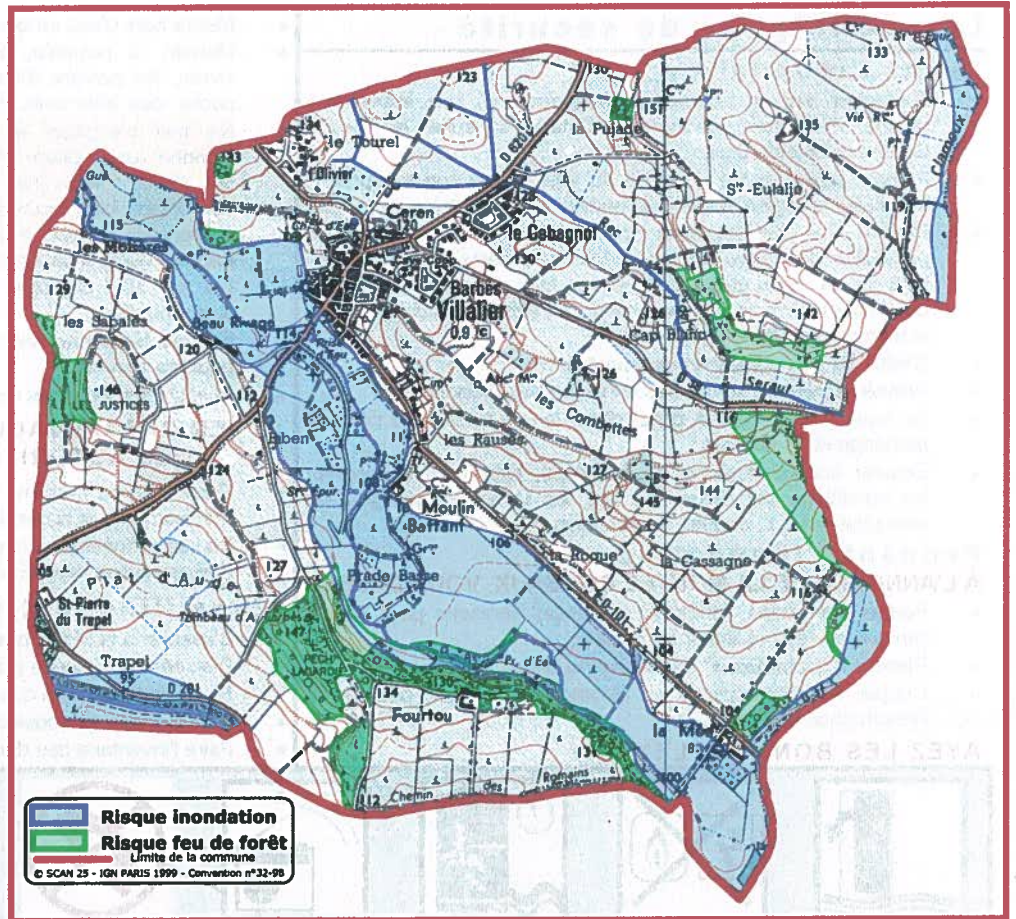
123
130
157
133
135
le Tourel
la Pujade
l'Olivier
St Eulalie
Clamoux
119
115
Ceren
le Cabagnol
Les Mourres
Barbes
Villalier
129
les Sabatés
Beau Rivage
114
Cap Blanc
142
120
LES JUSTICES
146
126
les Combettes
Seraut
les Rauses
Eben
127
145
144
124
Moulin Beffant
108
la Roque
Cassagne
Plat d'Aude
127
Prade Basse
St Pierre du Trapel
Tombeau d'A.
147
Trapel
95
D 201
134
Fourtou
130
104
la Mé
131
112
Chemin des Romains
Risque inondation
Risque feu de forêt
Limite de la commune
© SCAN 25 - IGN PARIS 1999 - Convention n°32-98